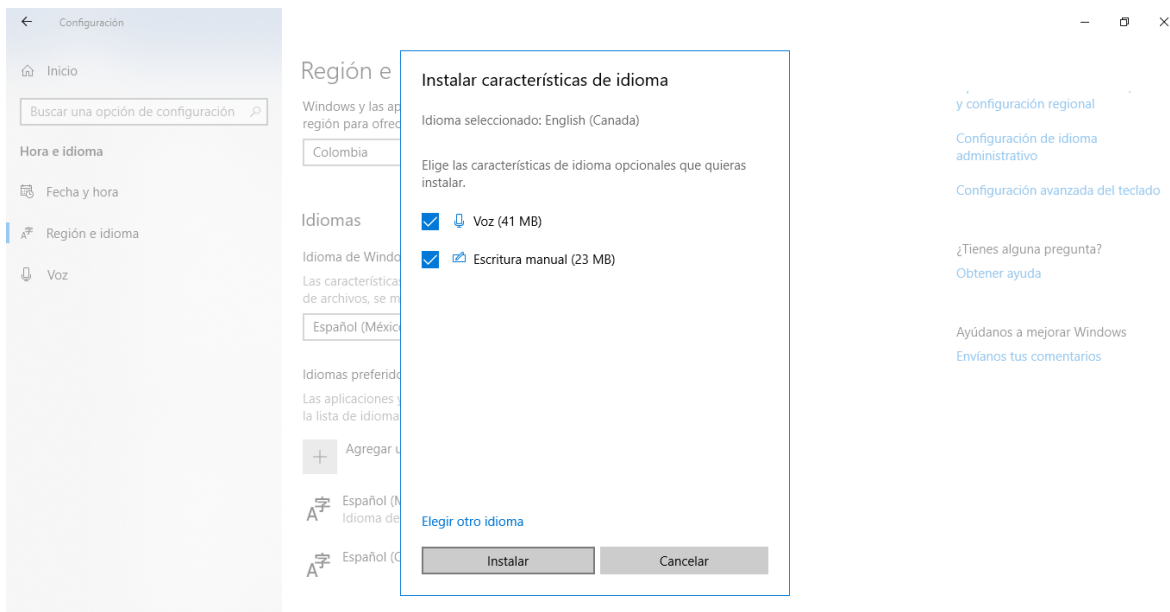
Configuración

Inicio

Buscar una opción de configuración

Hora e idioma

Fecha y hora

Región e idioma

Voz

Región e

Windows y las ap región para ofrec

Colombia

Idiomas

Idioma de Windo

Las característica de archivos, se m

Español (Méxic

Idiomas preferid

Las aplicaciones la lista de idioma

Agregar u

Español (M Idioma de

Español (C

Instalar características de idioma

Idioma seleccionado: English (Canada)

Elige las características de idioma opcionales que quieras instalar.

Voz (41 MB)

Escritura manual (23 MB)

Elegir otro idioma

Instalar

Cancelar

y configuración regional

Configuración de idioma administrativo

Configuración avanzada del teclado

¿Tienes alguna pregunta?

Obtener ayuda

Ayúdanos a mejorar Windows

Envíanos tus comentarios